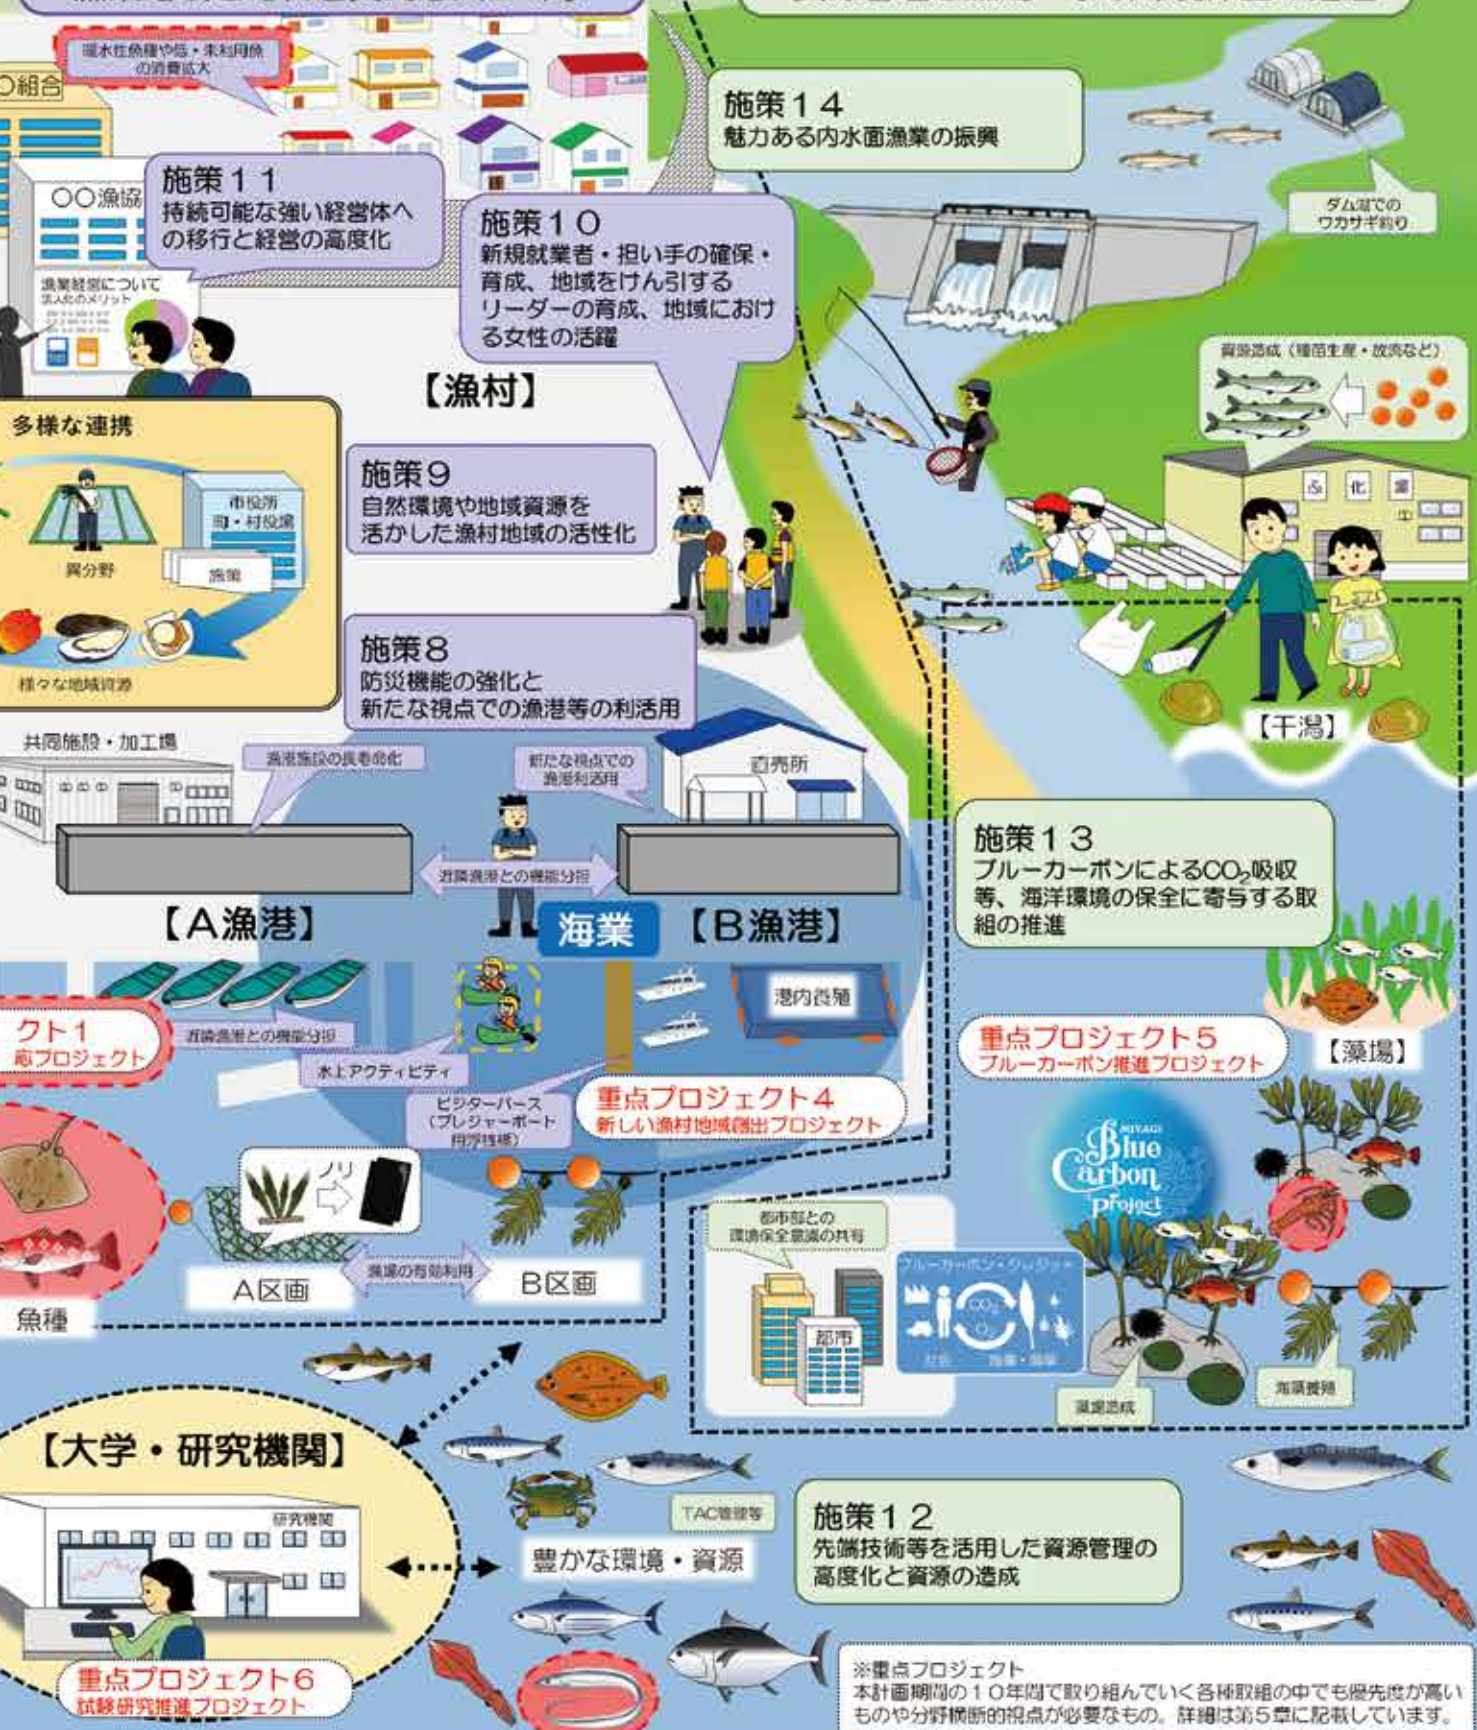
暖水性魚種や低・未利用魚の消費拡大

〇組合

〇〇漁協

施策１１
持続可能な強い経営体への移行と経営の高度化

漁業経営について法人化のメリット

施策１０
新規就業者・担い手の確保・育成、地域をけん引するリーダーの育成、地域における女性の活躍

施策１４
魅力ある内水面漁業の振興

ダム湖でのワカサギ釣り

資源造成（種苗生産・放流など）

【漁村】

多様な連携

市役所
町・村役場

異分野

施策

様々な地域資源

施策９
自然環境や地域資源を活かした漁村地域の活性化

ふ化場

施策８
防災機能の強化と新たな視点での漁港等の利活用

共同施設・加工場

漁港施設の長寿命化

新たな視点での漁港利活用

直売所

【干潟】

近隣漁港との機能分担

【A漁港】

海業

【B漁港】

施策１３
ブルーカーボンによる$CO_2$吸収等、海洋環境の保全に寄与する取組の推進

港内養殖

クト１
応プロジェクト

近隣漁港との機能分担

水上アクティビティ

ビジターバース（プレジャーボート用浮桟橋）

重点プロジェクト４
新しい漁村地域創出プロジェクト

重点プロジェクト５
ブルーカーボン推進プロジェクト

【藻場】

MIYAGI Blue Carbon Project

ノリ

都市部との環境保全意識の共有

ブルーカーボン・クレジット

都市

A区画

漁場の有効利用

B区画

魚種

藻場造成

海藻養殖

【大学・研究機関】

研究機関

TAC管理等

豊かな環境・資源

施策１２
先端技術等を活用した資源管理の高度化と資源の造成

重点プロジェクト６
試験研究推進プロジェクト

※重点プロジェクト
本計画期間の１０年間で取り組んでいく各種取組の中でも優先度が高いものや分野横断的視点が必要なもの。詳細は第５章に記載しています。